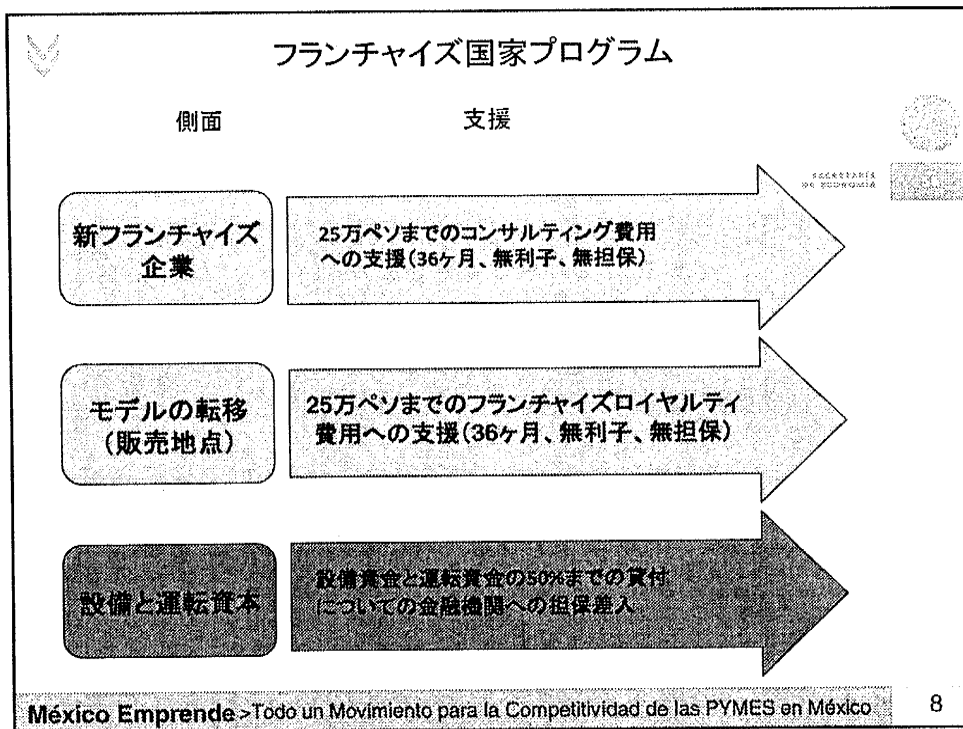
フランチャイズ国家プログラム

側面

支援

SECRETARÍA DE ECONOMÍA

新フランチャイズ企業

25万ペソまでのコンサルティング費用への支援(36ヶ月、無利子、無担保)

モデルの転移(販売地点)

25万ペソまでのフランチャイズロイヤルティ費用への支援(36ヶ月、無利子、無担保)

設備と運転資本

設備資金と運転資金の50%までの貸付についての金融機関への担保差入

México Emprende >Todo un Movimiento para la Competitividad de las PYMES en México

8